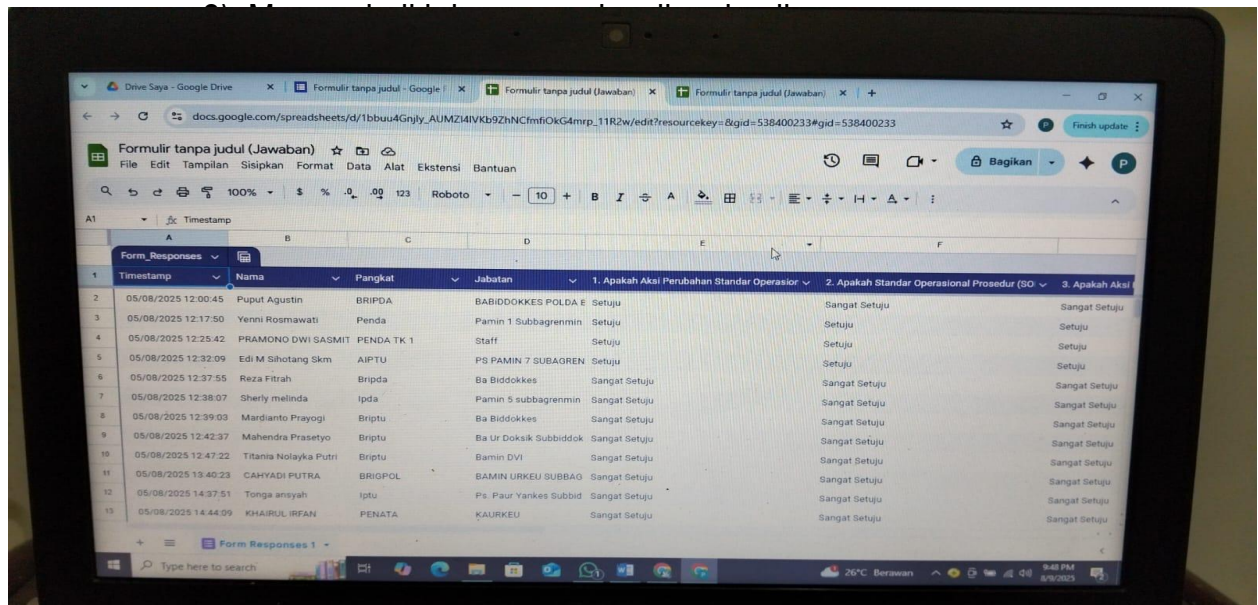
Drive Saya - Google Drive | Formulir tanpa judul - Google | Formulir tanpa judul (Jawaban) | Formulir tanpa judul (Jawaban)

docs.google.com/spreadsheets/d/1bbuu4Gnjly_AUMZI4lVKb9ZhNCfmfiOkG4mrp_11R2w/edit?resourcekey=&gid=538400233#gid=538400233

Finish update

Formulir tanpa judul (Jawaban)
File Edit Tampilan Sisipkan Format Data Alat Ekstensi Bantuan

Bagikan

100% $ % .0 .00 123 Roboto 10 B I

A1 Timestamp

Form_Responses

| | A | B | C | D | E | F | |
|---|---|---|---|---|---|---|---|
| 1 | Timestamp | Nama | Pangkat | Jabatan | 1. Apakah Aksi Perubahan Standar Operasior | 2. Apakah Standar Operasional Prosedur (SO | 3. Apakah Aksi |
| 2 | 05/08/2025 12:00:45 | Puput Agustin | BRIPDA | BABIDDOKKES POLDA E | Setuju | Sangat Setuju | Sangat Setuju |
| 3 | 05/08/2025 12:17:50 | Yenni Rosmawati | Penda | Pamin 1 Subbagrenmin | Setuju | Setuju | Setuju |
| 4 | 05/08/2025 12:25:42 | PRAMONO DWI SASMIT | PENDA TK 1 | Staff | Setuju | Setuju | Setuju |
| 5 | 05/08/2025 12:32:09 | Edi M Sihotang Skm | AIPTU | PS PAMIN 7 SUBAGREN | Setuju | Setuju | Setuju |
| 6 | 05/08/2025 12:37:55 | Reza Fitrah | Bripda | Ba Biddokkes | Sangat Setuju | Sangat Setuju | Sangat Setuju |
| 7 | 05/08/2025 12:38:07 | Sherly melinda | Ipda | Pamin 5 subbagrenmin | Sangat Setuju | Sangat Setuju | Sangat Setuju |
| 8 | 05/08/2025 12:39:03 | Mardianto Prayogi | Briptu | Ba Biddokkes | Sangat Setuju | Sangat Setuju | Sangat Setuju |
| 9 | 05/08/2025 12:42:37 | Mahendra Prasetyo | Briptu | Ba Ur Doksik Subbiddok | Sangat Setuju | Sangat Setuju | Sangat Setuju |
| 10 | 05/08/2025 12:47:22 | Titania Nolayka Putri | Briptu | Bamin DVI | Sangat Setuju | Sangat Setuju | Sangat Setuju |
| 11 | 05/08/2025 13:40:23 | CAHYADI PUTRA | BRIGPOL | BAMIN URKEU SUBBAG | Sangat Setuju | Sangat Setuju | Sangat Setuju |
| 12 | 05/08/2025 14:37:51 | Tonga ansyah | Iptu | Ps. Paur Yankes Subbid | Sangat Setuju | Sangat Setuju | Sangat Setuju |
| 13 | 05/08/2025 14:44:09 | KHAIRUL IRFAN | PENATA | KAURKEU | Sangat Setuju | Sangat Setuju | Sangat Setuju |

Form Responses 1

Type here to search

26°C Berawan 9:48 PM 8/9/2025